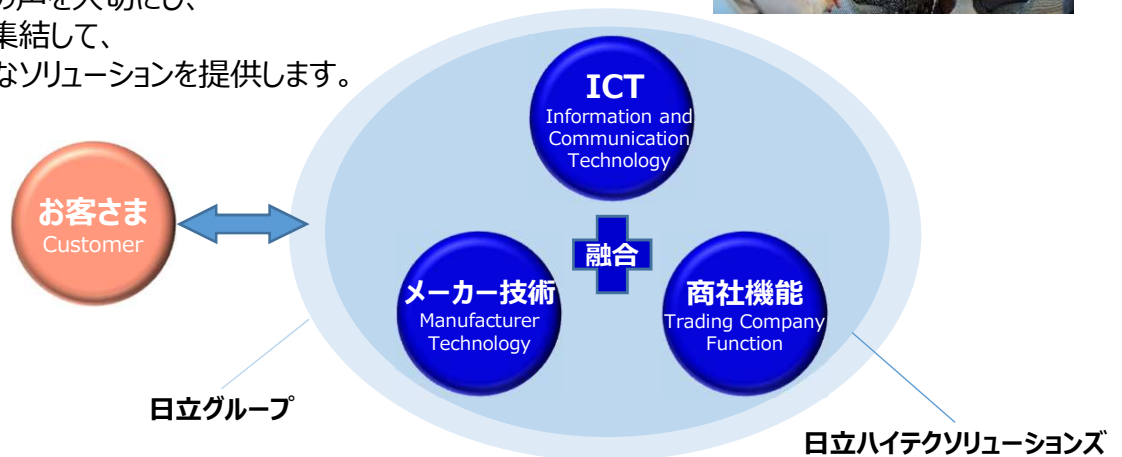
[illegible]の声を大切にし、
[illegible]集結して、
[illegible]なソリューションを提供します。

ICT
Information and Communication Technology

お客さま
Customer

融合

メーカー技術
Manufacturer Technology

商社機能
Trading Company Function

日立グループ

日立ハイテクソリューションズ